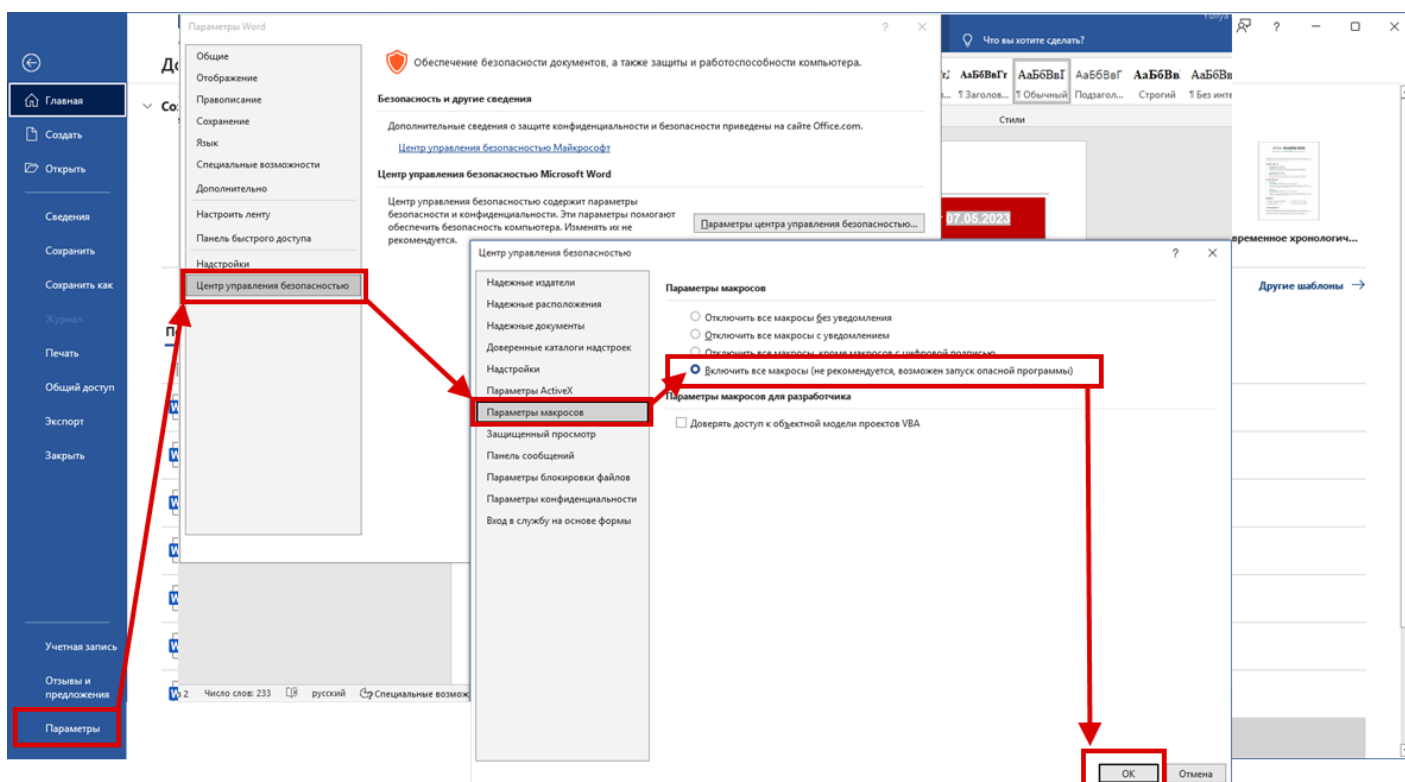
Главная
Создать
Открыть
Сведения
Сохранить
Сохранить как
Журнал
Печать
Общий доступ
Экспорт
Закрыть
Учетная запись
Отзывы и предложения
Параметры

Параметры Word
?
Общие
Отображение
Правописание
Сохранение
Язык
Специальные возможности
Дополнительно
Настроить ленту
Панель быстрого доступа
Надстройки
Центр управления безопасностью

Обеспечение безопасности документов, а также защиты и работоспособности компьютера.
Безопасность и другие сведения
Дополнительные сведения о защите конфиденциальности и безопасности приведены на сайте Office.com.
Центр управления безопасностью Майкрософт
Центр управления безопасностью Microsoft Word
Центр управления безопасностью содержит параметры безопасности и конфиденциальности. Эти параметры помогают обеспечить безопасность компьютера. Изменять их не рекомендуется.
Параметры центра управления безопасностью...

Что вы хотите сделать?
АаБбВвГг
¶ Заголов...
АаБбВвГ
¶ Обычный
АаБбВвГ
Подзагол...
АаБбВв
Строгий
АаБбВв
¶ Без инте
Стили
07.05.2023
временное хронологич...
Другие шаблоны

Центр управления безопасностью
?
Надежные издатели
Надежные расположения
Надежные документы
Доверенные каталоги надстроек
Надстройки
Параметры ActiveX
Параметры макросов
Защищенный просмотр
Панель сообщений
Параметры блокировки файлов
Параметры конфиденциальности
Вход в службу на основе формы

Параметры макросов
Отключить все макросы без уведомления
Отключить все макросы с уведомлением
Отключить все макросы, кроме макросов с цифровой подписью
Включить все макросы (не рекомендуется, возможен запуск опасной программы)
Параметры макросов для разработчика
Доверять доступ к объектной модели проектов VBA
ОК
Отмена

Число слов: 233
русский
Специальные возмож